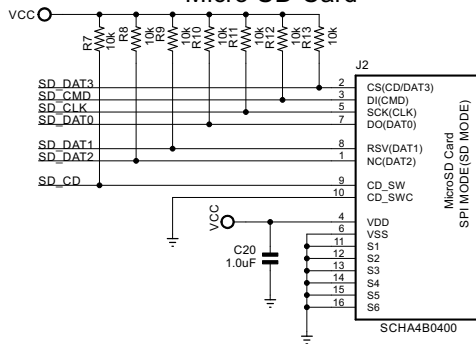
Micro SD Card

VCC

R7 10k
R8 10k
R9 10k
R10 10k
R11 10k
R12 10k
R13 10k

J2

SD_DAT3
SD_CMD
SD_CLK
SD_DAT0
SD_DAT1
SD_DAT2
SD_CD

2 CS(CD/DAT3)
3 DI(CMD)
5 SCK(CLK)
7 DO(DAT0)
8 RSV(DAT1)
1 NC(DAT2)
9 CD_SW
10 CD_SWC

VCC
4 VDD
6 VSS
11 S1
12 S2
13 S3
14 S4
15 S5
16 S6

C20
1.0uF

MicroSD Card
SPI MODE(SD MODE)

SCHA4B0400